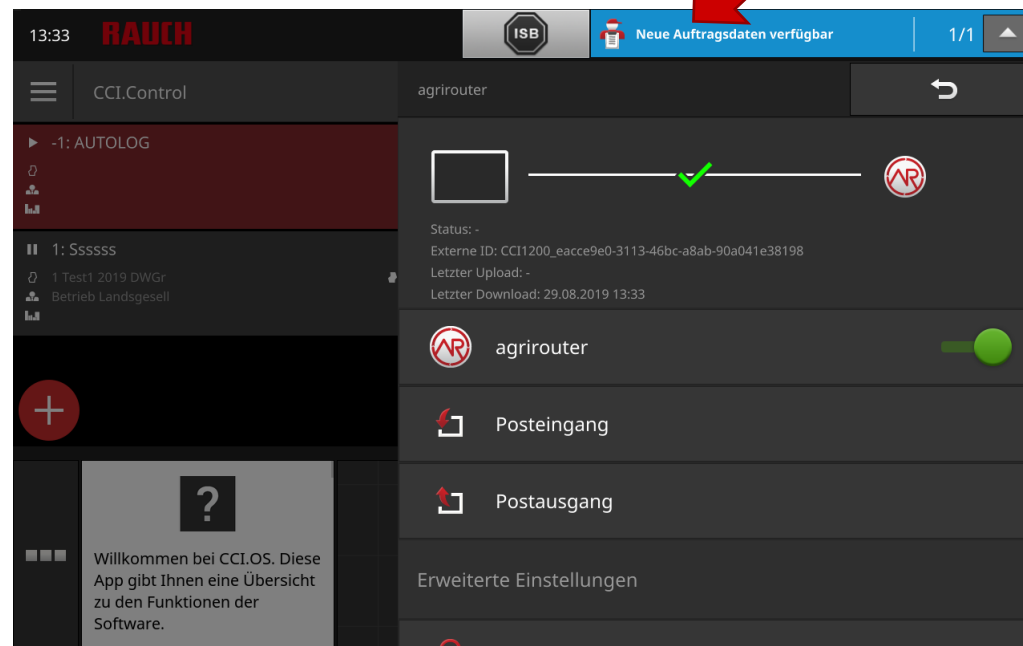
13:33 RAUCH

ISB

Neue Auftragsdaten verfügbar

1/1

CCI.Control

agrirouter

▶ -1: AUTOLOG

II 1: Ssssss
1 Test1 2019 DWGr
Betrieb Landsgesell

Status: -
Externe ID: CCI1200_eacce9e0-3113-46bc-a8ab-90a041e38198
Letzter Upload: -
Letzter Download: 29.08.2019 13:33

agrirouter

Posteingang

Postausgang

Erweiterte Einstellungen

?

Willkommen bei CCI.OS. Diese App gibt Ihnen eine Übersicht zu den Funktionen der Software.